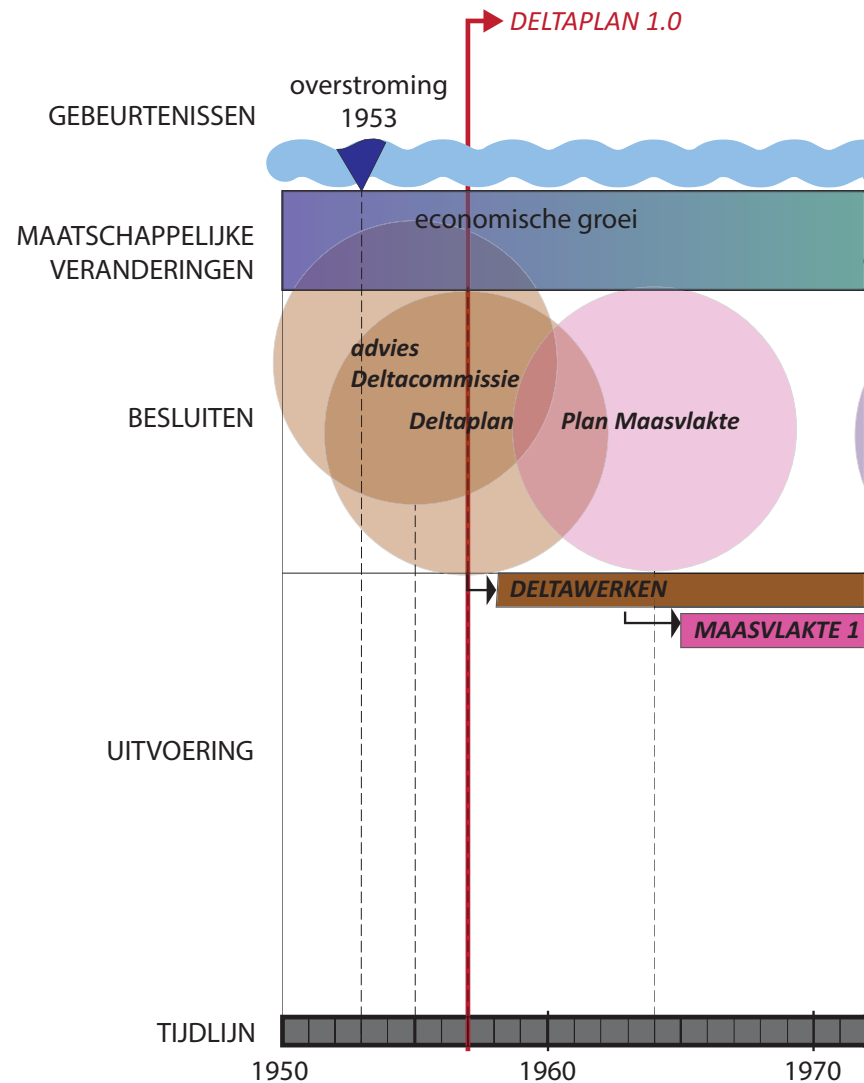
DELTAPLAN 1.0

GEBEURTENISSEN

overstroming 1953

MAATSCHAPPELIJKE VERANDERINGEN

economische groei

BESLUITEN

advies Deltacommissie

Deltaplan

Plan Maasvlakte

DELTAWERKEN

MAASVLAKTE 1

UITVOERING

TIJDLIJN

1950

1960

1970